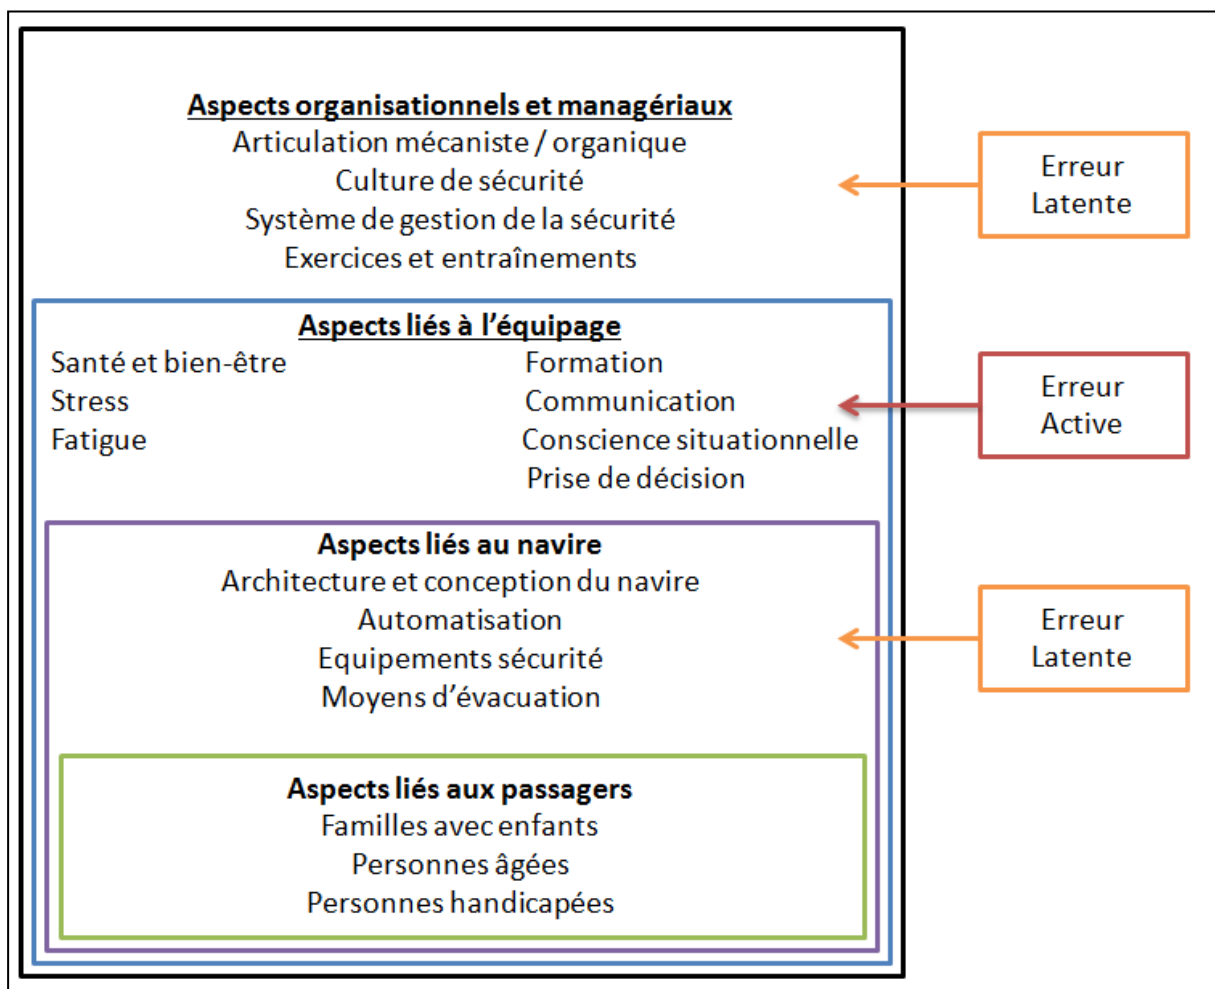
Aspects organisationnels et managériaux
Articulation mécaniste / organique
Culture de sécurité
Système de gestion de la sécurité
Exercices et entraînements

Erreur Latente

Aspects liés à l'équipage
Santé et bien-être
Stress
Fatigue
Formation
Communication
Conscience situationnelle
Prise de décision

Erreur Active

Aspects liés au navire
Architecture et conception du navire
Automatisation
Equipements sécurité
Moyens d'évacuation

Erreur Latente

Aspects liés aux passagers
Familles avec enfants
Personnes âgées
Personnes handicapées